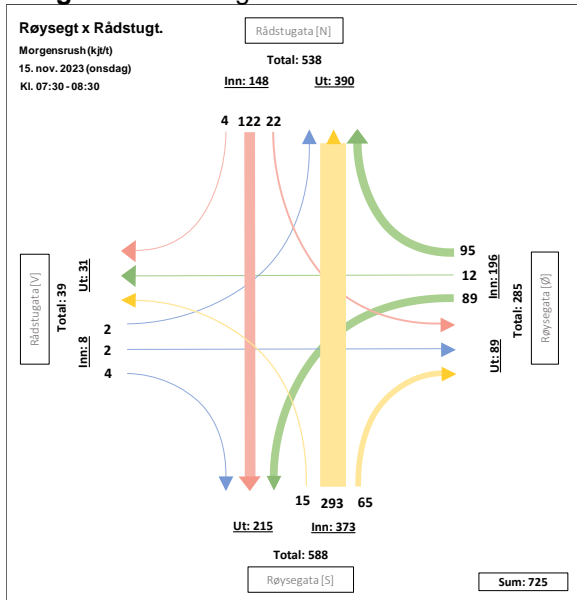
Røysegt x Rådstugt.
Morgensrush (kjt/t)
15. nov. 2023 (onsdag)
Kl. 07:30 - 08:30

Rådstugata [N]
Total: 538
Inn: 148
Ut: 390

4 122 22

95
12
89

Røysegata [Ø]
Total: 285
Inn: 196
Ut: 89

Rådstugata [V]
Total: 39
Ut: 31
Inn: 8

2
2
4

15 293 65

Ut: 215
Inn: 373
Total: 588
Røysegata [S]

Sum: 725